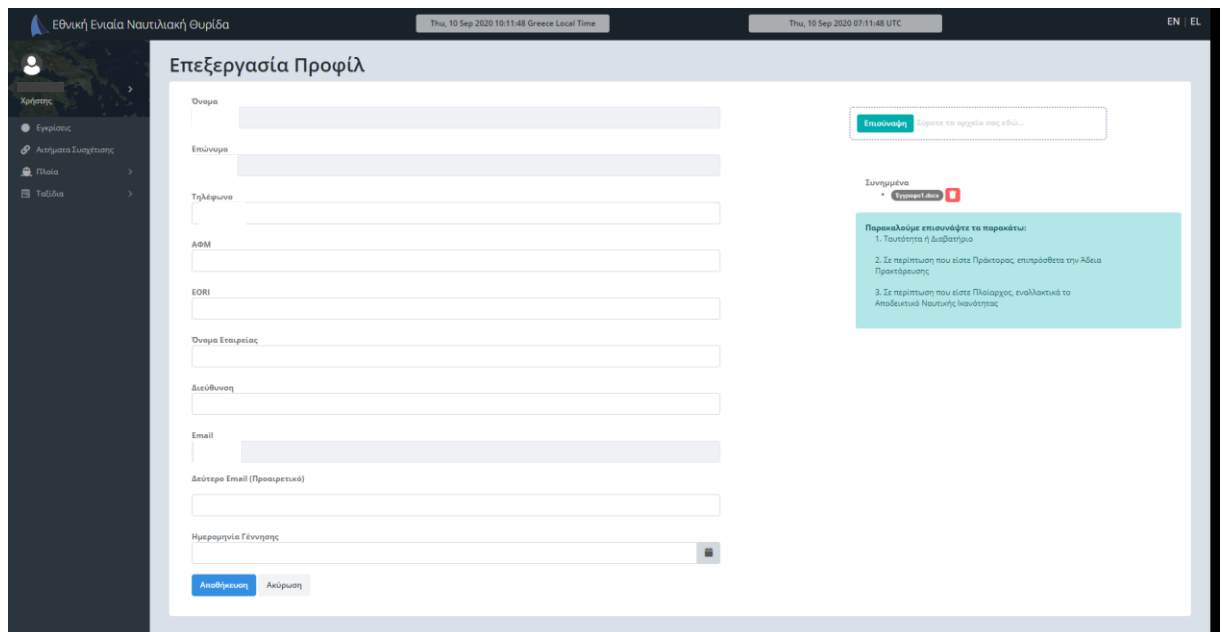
Εθνική Ενιαία Ναυτιλιακή Θυρίδα

Thu, 10 Sep 2020 10:11:48 Greece Local Time

Thu, 10 Sep 2020 07:11:48 UTC

EN | EL

Χρήστης

Εγκρίσεις

Αιτήματα Συσχέτισης

Πλοία

Ταξίδια

Επεξεργασία Προφίλ

Όνομα

Επώνυμο

Τηλέφωνο

ΑΦΜ

EORI

Όνομα Εταιρείας

Διεύθυνση

Email

Δεύτερο Email (Προαιρετικό)

Ημερομηνία Γέννησης

Αποθήκευση

Ακύρωση

Επισύναψη Σύρετε τα αρχεία σας εδώ...

Συνημμένα

Έγγραφο1.docx

Παρακαλούμε επισυνάψτε τα παρακάτω:

1. Ταυτότητα ή Διαβατήριο

2. Σε περίπτωση που είστε Πράκτορας, επιπρόσθετα την Άδεια Πρακτόρευσης

3. Σε περίπτωση που είστε Πλοίαρχος, εναλλακτικά το Αποδεικτικό Ναυτικής Ικανότητας